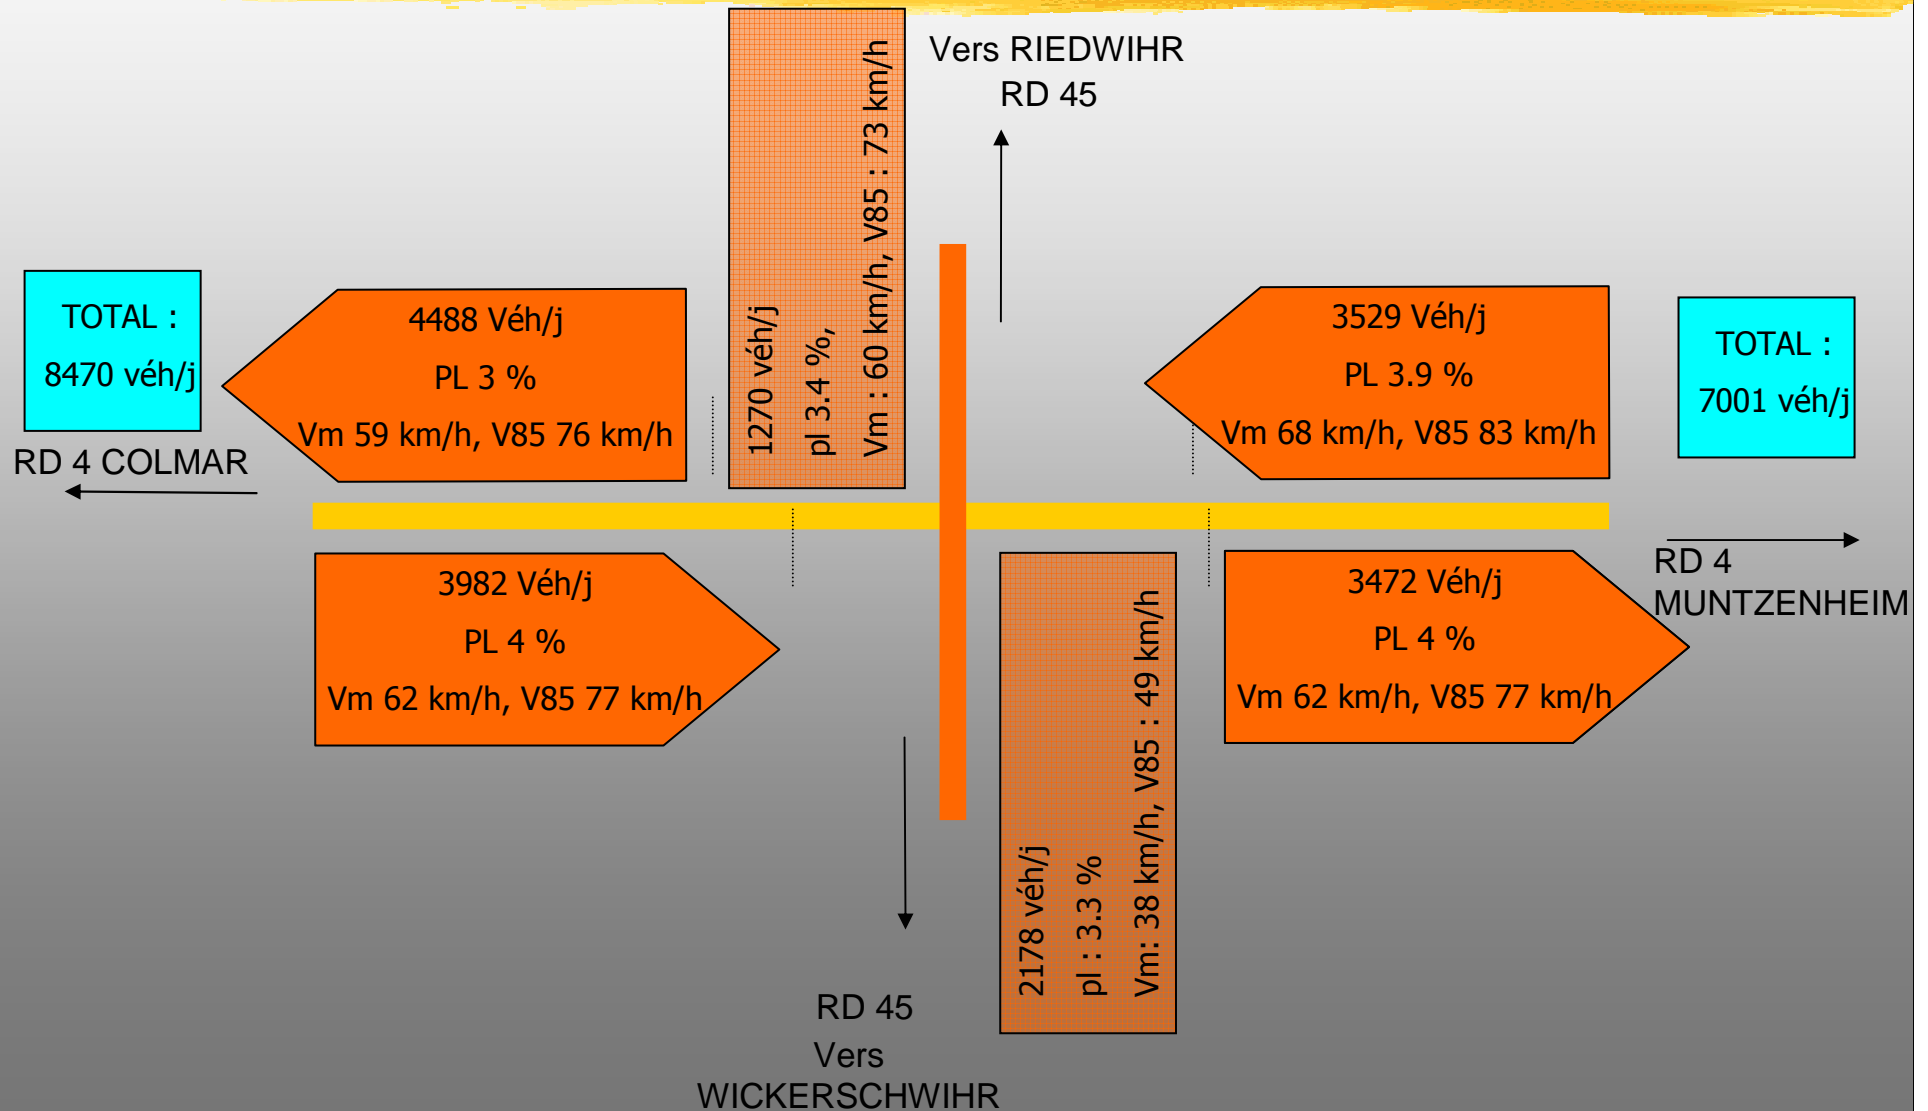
Vers RIEDWIHR
RD 45

1270 véh/j
pl 3.4 %,
Vm : 60 km/h, V85 : 73 km/h

TOTAL :
8470 véh/j

4488 Véh/j
PL 3 %
Vm 59 km/h, V85 76 km/h

RD 4 COLMAR

3529 Véh/j
PL 3.9 %
Vm 68 km/h, V85 83 km/h

TOTAL :
7001 véh/j

3982 Véh/j
PL 4 %
Vm 62 km/h, V85 77 km/h

2178 véh/j
pl : 3.3 %
Vm: 38 km/h, V85 : 49 km/h

3472 Véh/j
PL 4 %
Vm 62 km/h, V85 77 km/h

RD 4
MUNTZENHEIM

RD 45
Vers
WICKERSCHWIHR